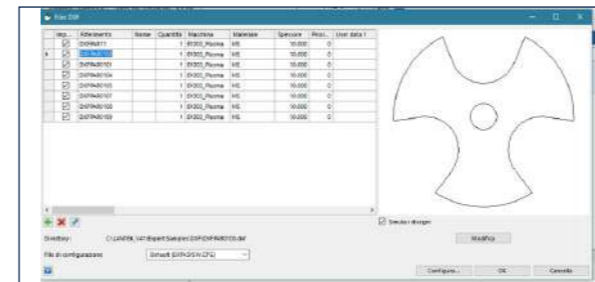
File DXF

| Imp... | Riferimento | Nome | Quantità | Macchina | Materiale | Spessore | Prior... | User data 1 |
|---|---|---|---|---|---|---|---|---|
| ☑ | DXFPA0011 | | 1 | EX300_Plasma | MS | 10.000 | 0 | |
| ☑ | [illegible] | | 1 | EX300_Plasma | MS | 10.000 | 0 | |
| ☑ | DXFPA0101 | | 1 | EX300_Plasma | MS | 10.000 | 0 | |
| ☑ | DXFPA0104 | | 1 | EX300_Plasma | MS | 10.000 | 0 | |
| ☑ | DXFPA0105 | | 1 | EX300_Plasma | MS | 10.000 | 0 | |
| ☑ | DXFPA0107 | | 1 | EX300_Plasma | MS | 10.000 | 0 | |
| ☑ | DXFPA0108 | | 1 | EX300_Plasma | MS | 10.000 | 0 | |
| ☑ | DXFPA0109 | | 1 | EX300_Plasma | MS | 10.000 | 0 | |

☑ Simula i disegni

Modifica

Directory: C:\LANTEK\V41\Expert Samples\DXF\DXFPA0103.dxf

File di configurazione: Default (DXFASSYNC.CFG)

Configura... OK Cancella